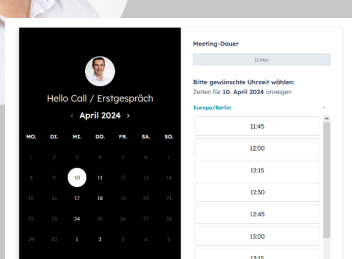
Hello Call / Erstgespräch

‹ April 2024 ›

| MO. | DI. | MI. | DO. | FR. | SA. | SO. |
|---|---|---|---|---|---|---|
| 1 | 2 | 3 | 4 | 5 | 6 | 7 |
| 8 | 9 | 10 | 11 | 12 | 13 | 14 |
| 15 | 16 | 17 | 18 | 19 | 20 | 21 |
| 22 | 23 | 24 | 25 | 26 | 27 | 28 |
| 29 | 30 | 1 | 2 | 3 | 4 | 5 |

Meeting-Dauer

15 Min.

Bitte gewünschte Uhrzeit wählen:

Zeiten für 10. April 2024 anzeigen

Europe/Berlin

11:45

12:00

12:15

12:30

12:45

13:00

13:15